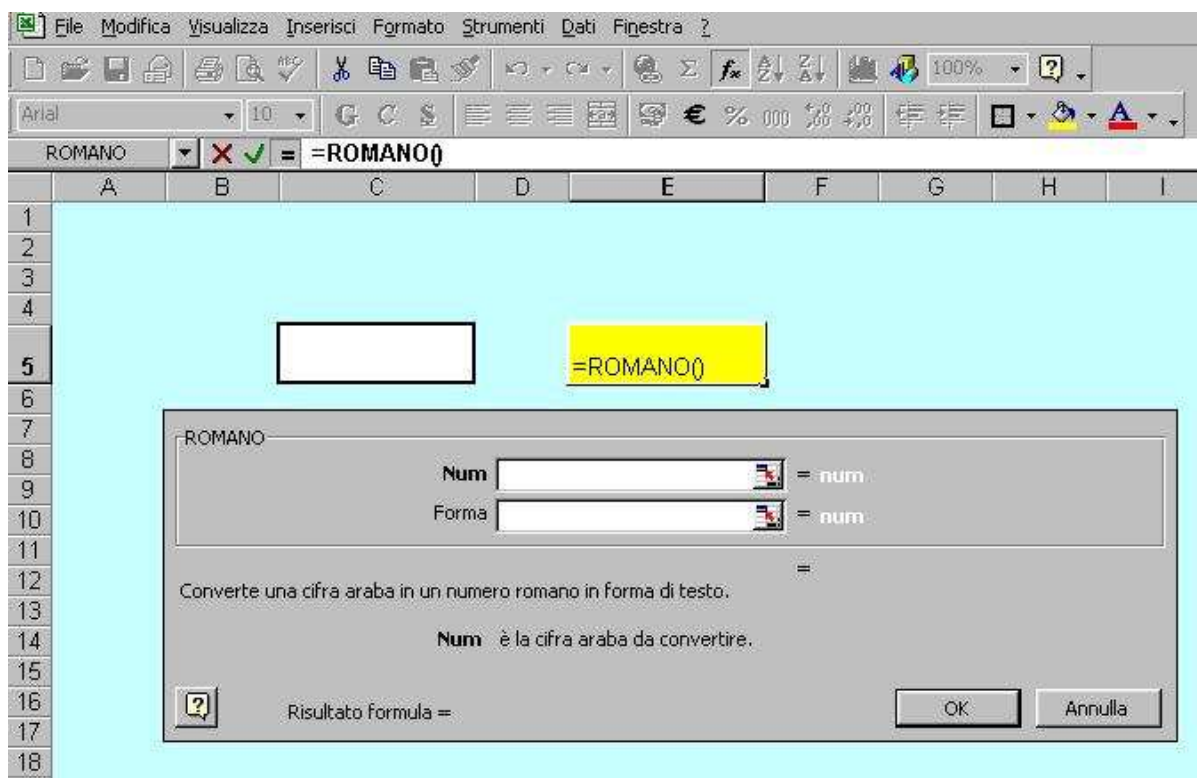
File Modifica Visualizza Inserisci Formato Strumenti Dati Finestra ?

100%

Arial 10 G C S € % 000

ROMANO =ROMANO()

| | A | B | C | D | E | F | G | H | I |
|---|---|---|---|---|---|---|---|---|---|
| 1 | | | | | | | | | |
| 2 | | | | | | | | | |
| 3 | | | | | | | | | |
| 4 | | | | | | | | | |
| 5 | | | | | =ROMANO() | | | | |
| 6 | | | | | | | | | |
| 7 | | | | | | | | | |
| 8 | | | | | | | | | |
| 9 | | | | | | | | | |
| 10 | | | | | | | | | |
| 11 | | | | | | | | | |
| 12 | | | | | | | | | |
| 13 | | | | | | | | | |
| 14 | | | | | | | | | |
| 15 | | | | | | | | | |
| 16 | | | | | | | | | |
| 17 | | | | | | | | | |
| 18 | | | | | | | | | |

ROMANO

Num = num

Forma = num

=

Converte una cifra araba in un numero romano in forma di testo.

Num è la cifra araba da convertire.

Risultato formula =

OK Annulla